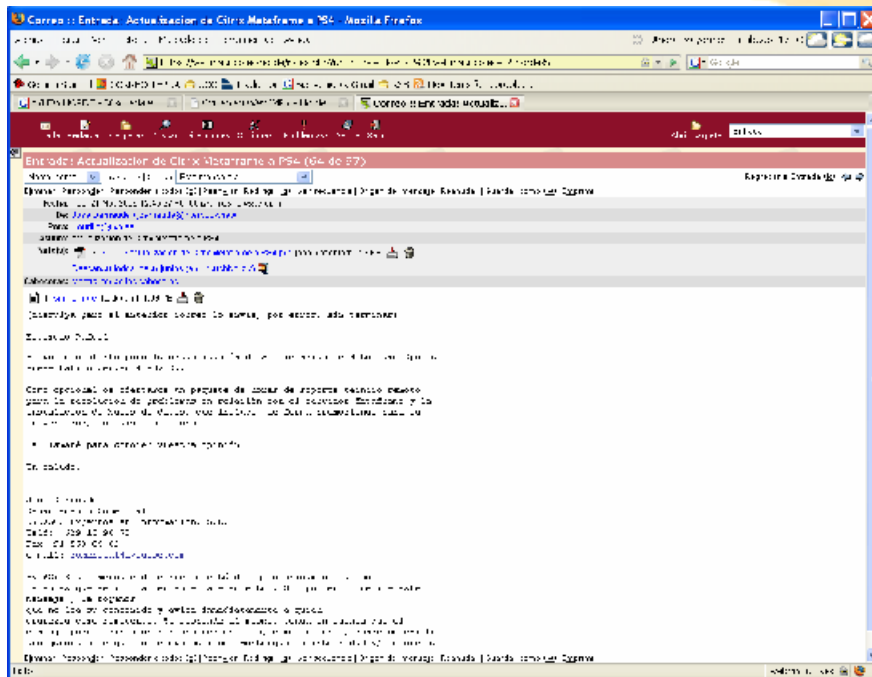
Correo :: Entrada: Actualizacion de Citrix Metaframe a PS4 - Mozilla Firefox

Entrada: Actualización de Citrix Metaframe a PS4 (64 de 87)

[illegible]

Como opcional se efectuara un paquete de horas de soporte tecnico remoto para la resolucion de problemas en relacion con el servidor Metaframe y la instalacion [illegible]

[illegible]

Un saludo.

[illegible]

Listo